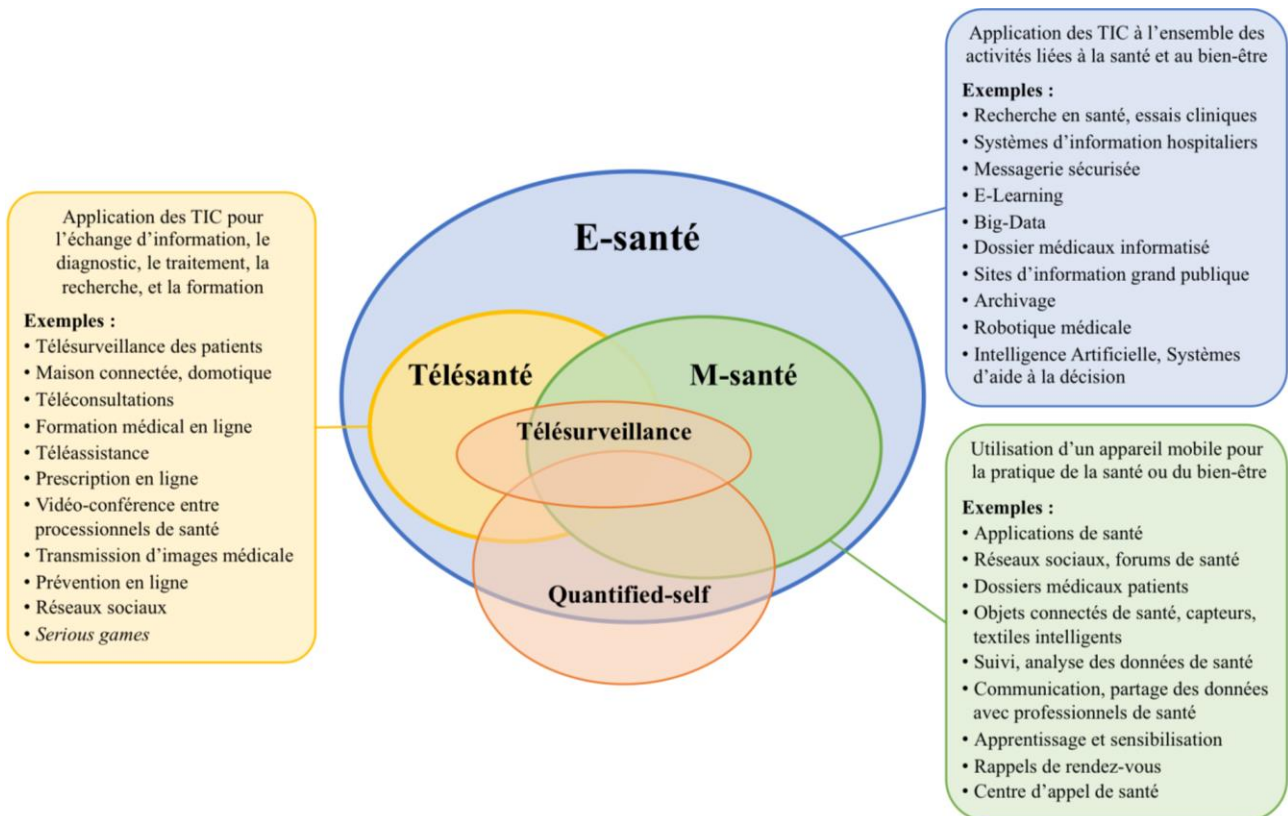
Application des TIC pour l'échange d'information, le diagnostic, le traitement, la recherche, et la formation

Exemples :
• Télésurveillance des patients
• Maison connectée, domotique
• Téléconsultations
• Formation médical en ligne
• Téléassistance
• Prescription en ligne
• Vidéo-conférence entre processionnels de santé
• Transmission d'images médicale
• Prévention en ligne
• Réseaux sociaux
• *Serious games*

E-santé

Télésanté

M-santé

Télésurveillance

Quantified-self

Application des TIC à l'ensemble des activités liées à la santé et au bien-être

Exemples :
• Recherche en santé, essais cliniques
• Systèmes d'information hospitaliers
• Messagerie sécurisée
• E-Learning
• Big-Data
• Dossier médicaux informatisé
• Sites d'information grand publique
• Archivage
• Robotique médicale
• Intelligence Artificielle, Systèmes d'aide à la décision

Utilisation d'un appareil mobile pour la pratique de la santé ou du bien-être

Exemples :
• Applications de santé
• Réseaux sociaux, forums de santé
• Dossiers médicaux patients
• Objets connectés de santé, capteurs, textiles intelligents
• Suivi, analyse des données de santé
• Communication, partage des données avec professionnels de santé
• Apprentissage et sensibilisation
• Rappels de rendez-vous
• Centre d'appel de santé